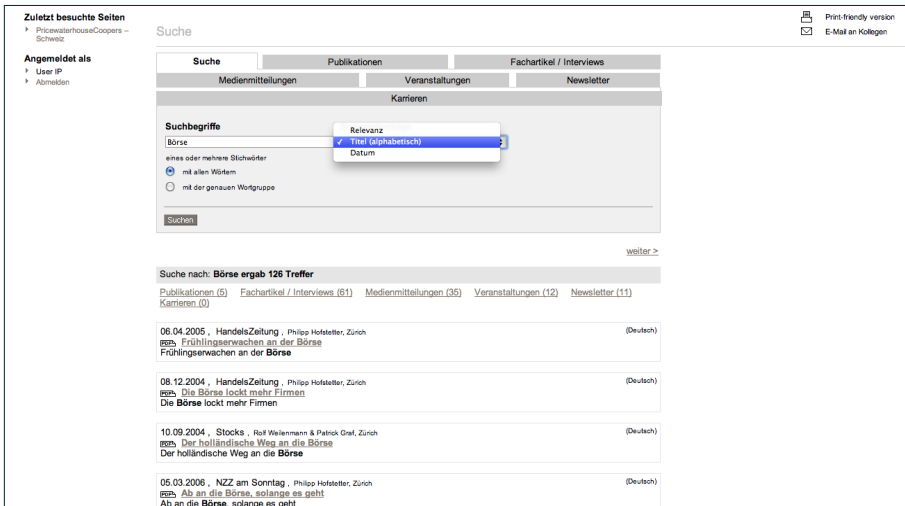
Zuletzt besuchte Seiten
PricewaterhouseCoopers – Schweiz

Angemeldet als
User IP
Abmelden

Suche

Print-friendly version
E-Mail an Kollegen

| Suche | Publikationen | Fachartikel / Interviews |
|---|---|---|
| Medienmitteilungen | Veranstaltungen | Newsletter |

Karrieren

Suchbegriffe
Börse
eines oder mehrere Stichwörter
mit allen Wörtern
mit der genauen Wortgruppe

Relevanz
✓ Titel (alphabetisch)
Datum

Suchen

weiter >

Suche nach: Börse ergab 126 Treffer

Publikationen (5) Fachartikel / Interviews (61) Medienmitteilungen (35) Veranstaltungen (12) Newsletter (11) Karrieren (0)

06.04.2005 , HandelsZeitung , Philipp Hofstetter, Zürich (Deutsch)
PDF Frühlingserwachen an der Börse
Frühlingserwachen an der Börse

08.12.2004 , HandelsZeitung , Philipp Hofstetter, Zürich (Deutsch)
PDF Die Börse lockt mehr Firmen
Die Börse lockt mehr Firmen

10.09.2004 , Stocks , Rolf Weilenmann & Patrick Graf, Zürich (Deutsch)
PDF Der holländische Weg an die Börse
Der holländische Weg an die Börse

05.03.2006 , NZZ am Sonntag , Philipp Hofstetter, Zürich (Deutsch)
PDF Ab an die Börse, solange es geht
Ab an die Börse, solange es geht